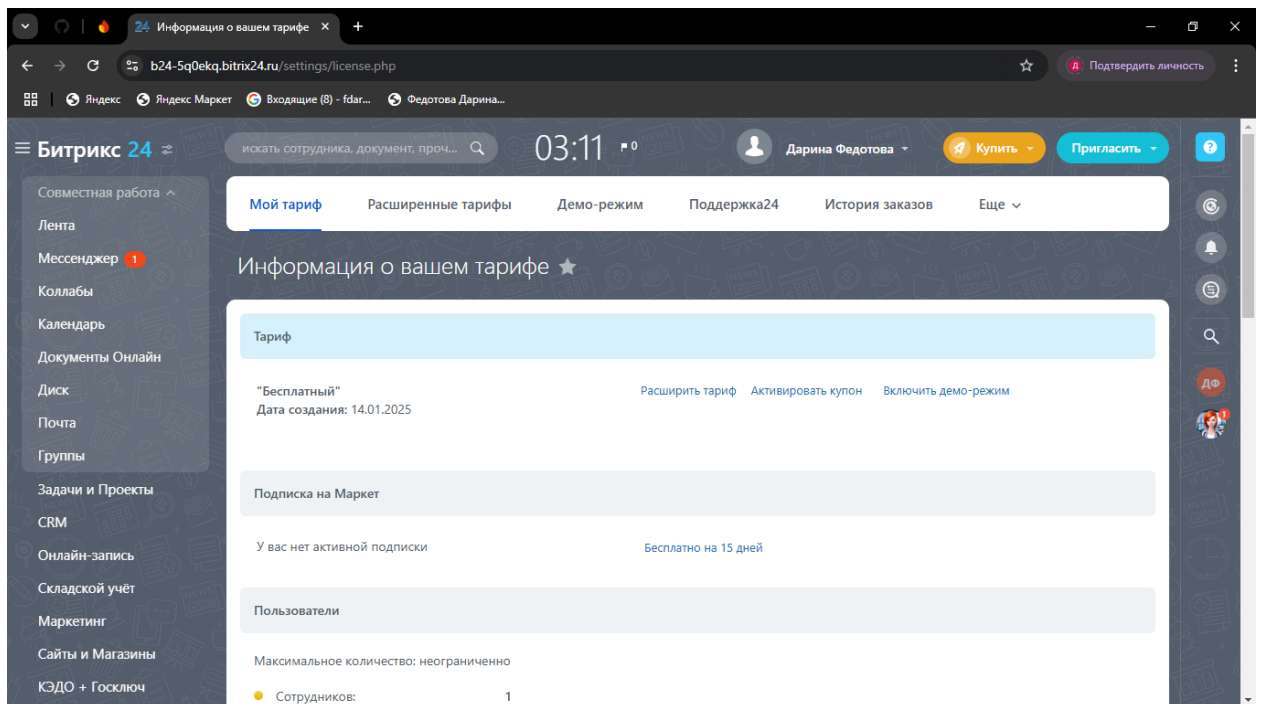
24 Информация о вашем тарифе ×
+
b24-5q0ekq.bitrix24.ru/settings/license.php
Д Подтвердить личность
Яндекс Яндекс Маркет Входящие (8) - fdar... Федотова Дарина...

Битрикс 24
искать сотрудника, документ, проч...
03:11
0
Дарина Федотова
Купить
Пригласить

Совместная работа
Лента
Мессенджер 1
Коллабы
Календарь
Документы Онлайн
Диск
Почта
Группы
Задачи и Проекты
CRM
Онлайн-запись
Складской учёт
Маркетинг
Сайты и Магазины
КЭДО + Госключ

Мой тариф
Расширенные тарифы
Демо-режим
Поддержка24
История заказов
Еще

Информация о вашем тарифе

Тариф

"Бесплатный"
Дата создания: 14.01.2025
Расширить тариф
Активировать купон
Включить демо-режим

Подписка на Маркет

У вас нет активной подписки
Бесплатно на 15 дней

Пользователи

Максимальное количество: неограниченно

Сотрудников: 1

ДФ
1